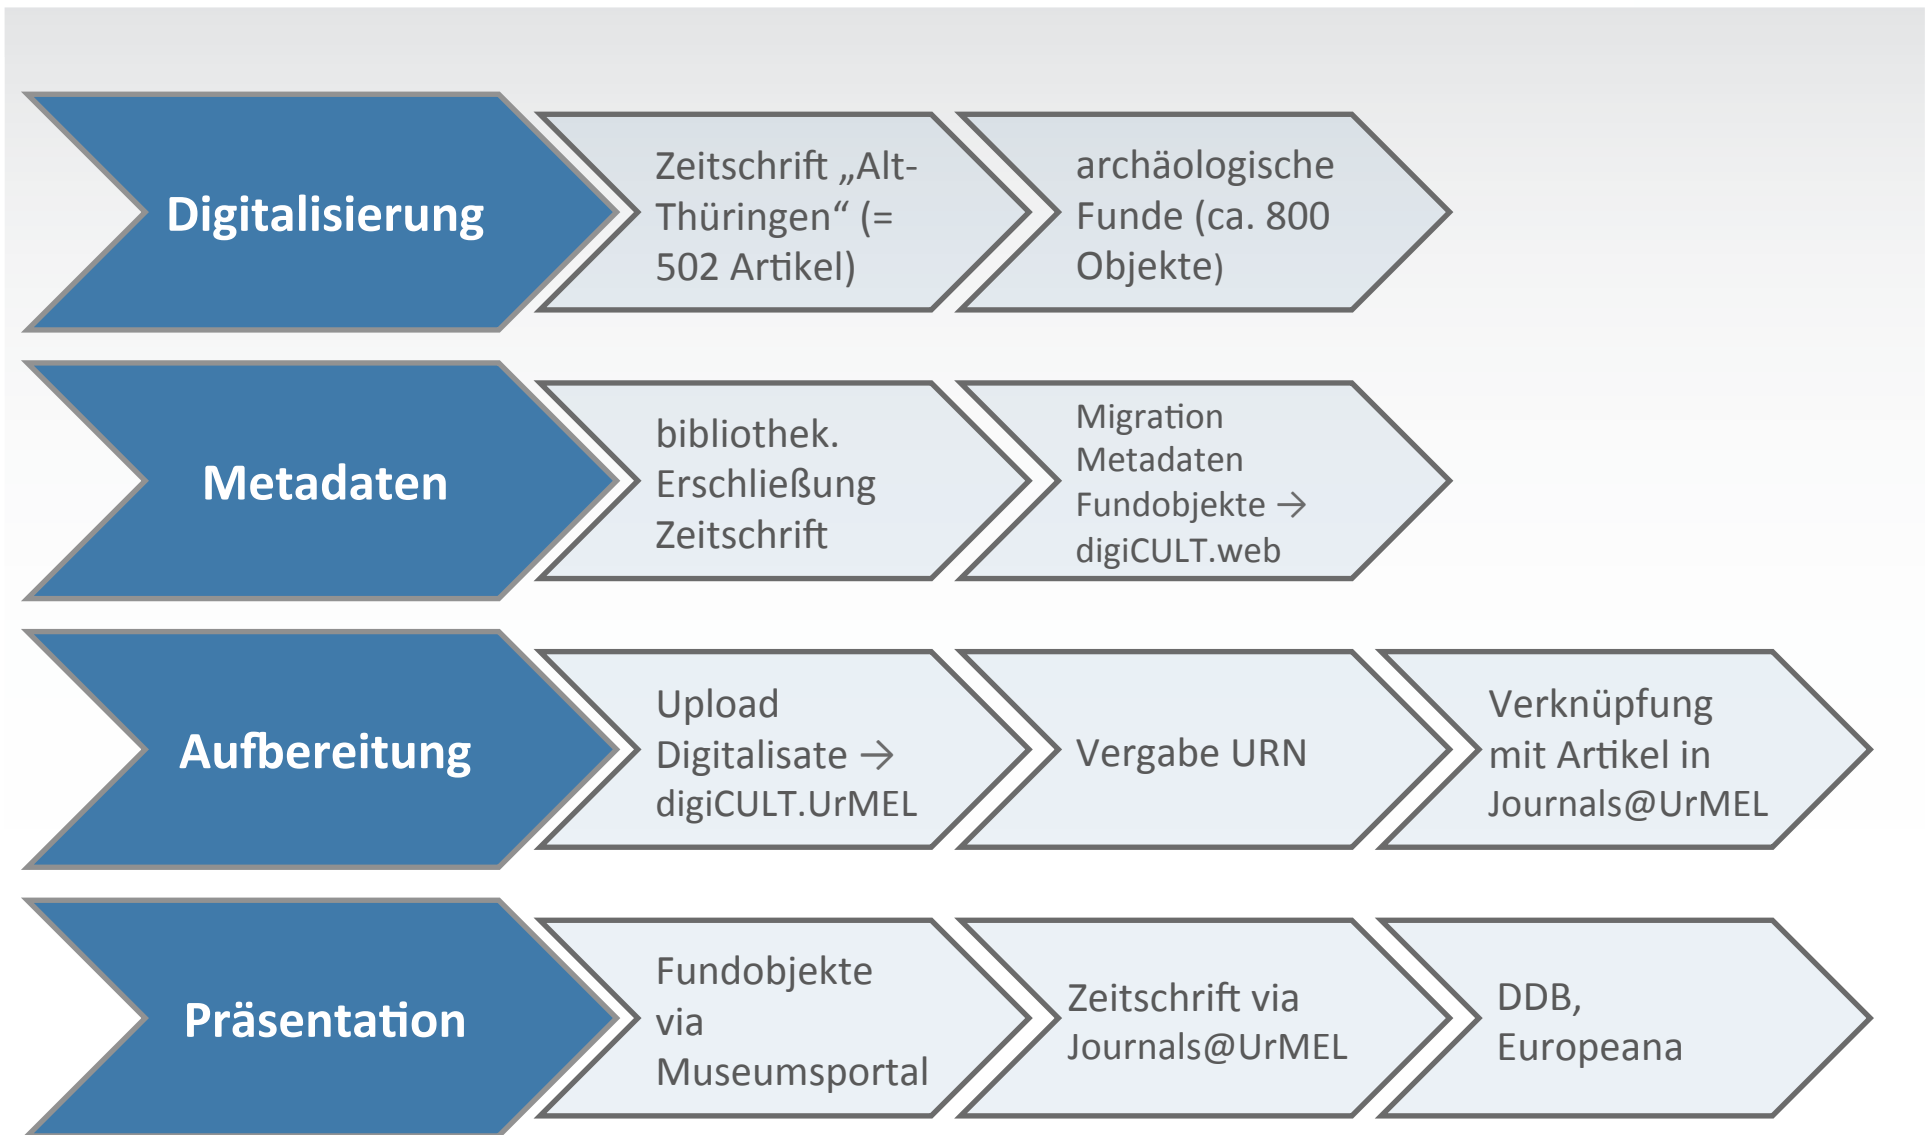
Digitalisierung

Zeitschrift „Alt-Thüringen“ (= 502 Artikel)

archäologische Funde (ca. 800 Objekte)

Metadaten

bibliothek. Erschließung Zeitschrift

Migration Metadaten Fundobjekte → digiCULT.web

Aufbereitung

Upload Digitalisate → digiCULT.UrMEL

Vergabe URN

Verknüpfung mit Artikel in Journals@UrMEL

Präsentation

Fundobjekte via Museumsportal

Zeitschrift via Journals@UrMEL

DDB, Europeana